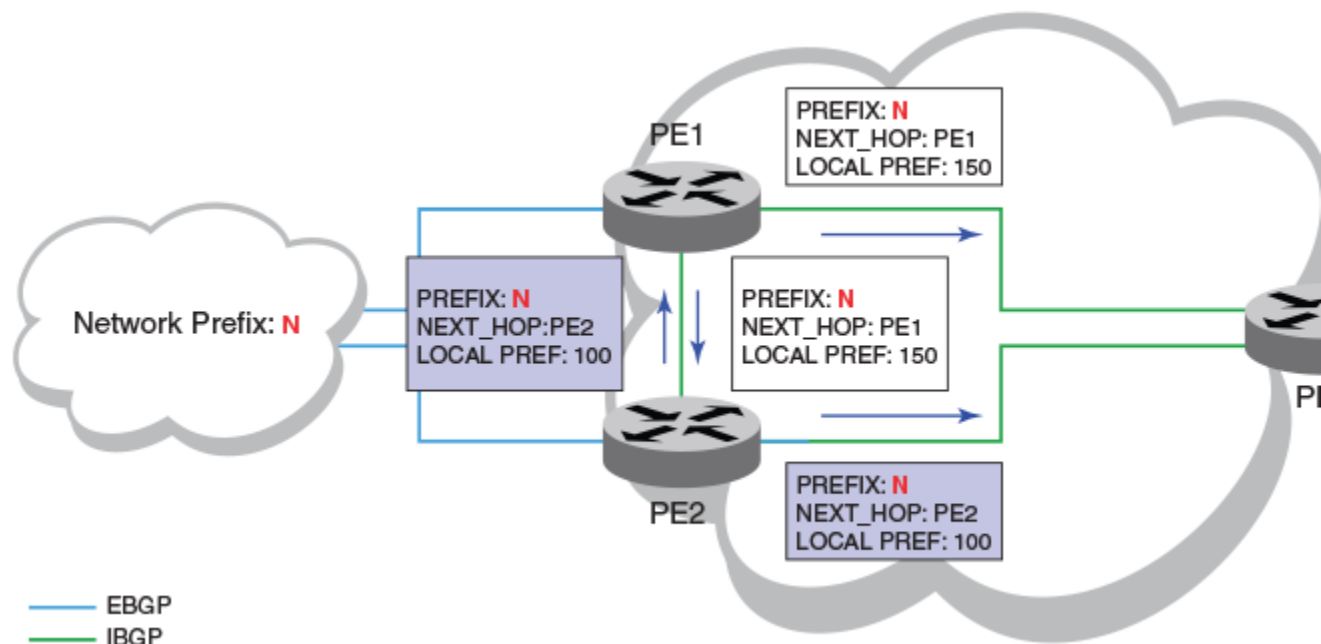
PE1

PREFIX: N
NEXT_HOP: PE1
LOCAL PREF: 150

Network Prefix: N

PREFIX: N
NEXT_HOP:PE2
LOCAL PREF: 100

PREFIX: N
NEXT_HOP: PE1
LOCAL PREF: 150

PE2

PREFIX: N
NEXT_HOP: PE2
LOCAL PREF: 100

P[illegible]

EBGP
IBGP